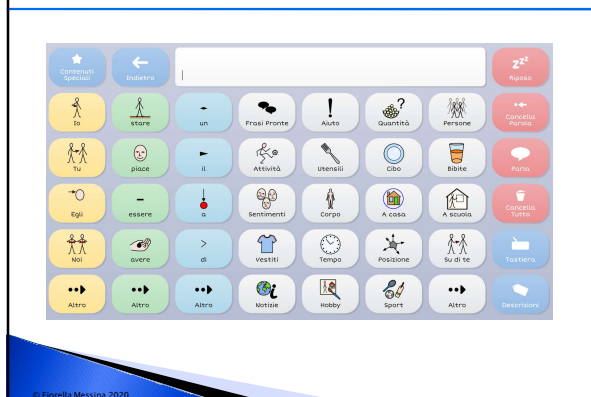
| Contenuti Speciali | Indietro | | Riposo |
|---|---|---|---|

| Io | stare | un | Frasi Pronte | Aiuto | Quantità | Persone | Cancella Parola |
|---|---|---|---|---|---|---|---|
| Tu | piace | il | Attività | Utensili | Cibo | Bibite | Parla |
| Egli | essere | a | Sentimenti | Corpo | A casa | A scuola | Cancella Tutto |
| Noi | avere | di | Vestiti | Tempo | Posizione | Su di te | Tastiera |
| Altro | Altro | Altro | Notizie | Hobby | Sport | Altro | Descrizioni |

© Fiorella Messina 2020